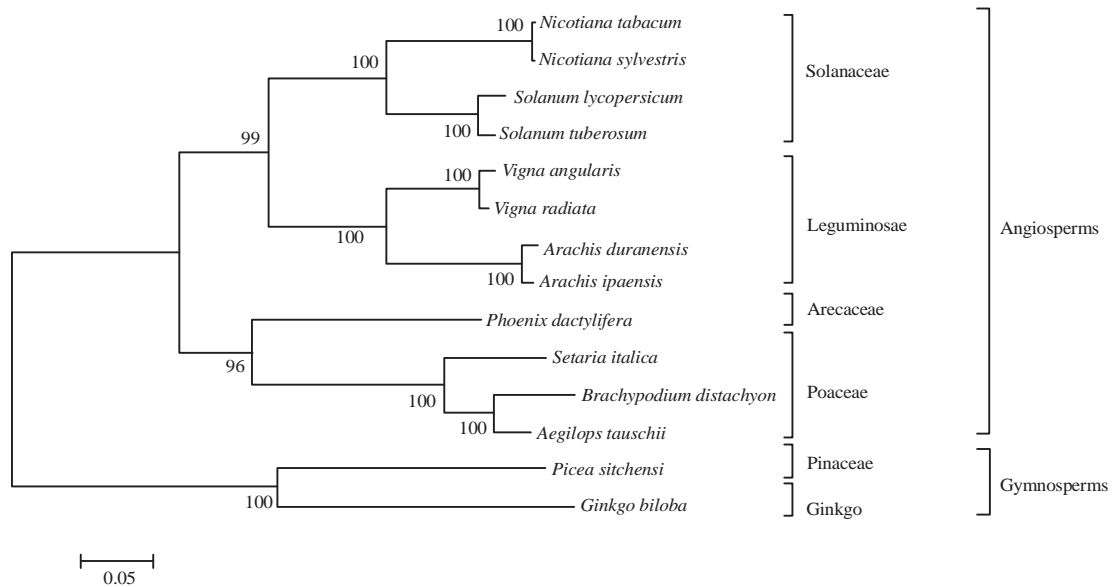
100 Nicotiana tabacum
Nicotiana sylvestris
100
Solanum lycopersicum
100 Solanum tuberosum
99
100 Vigna angularis
Vigna radiata
100
Arachis duranensis
100 Arachis ipaensis
Phoenix dactylifera
96
Setaria italica
Brachypodium distachyon
100
100 Aegilops tauschii
Picea sitchensi
100
Ginkgo biloba

Solanaceae
Leguminosae
Arecaceae
Poaceae
Pinaceae
Ginkgo

Angiosperms
Gymnosperms

0.05